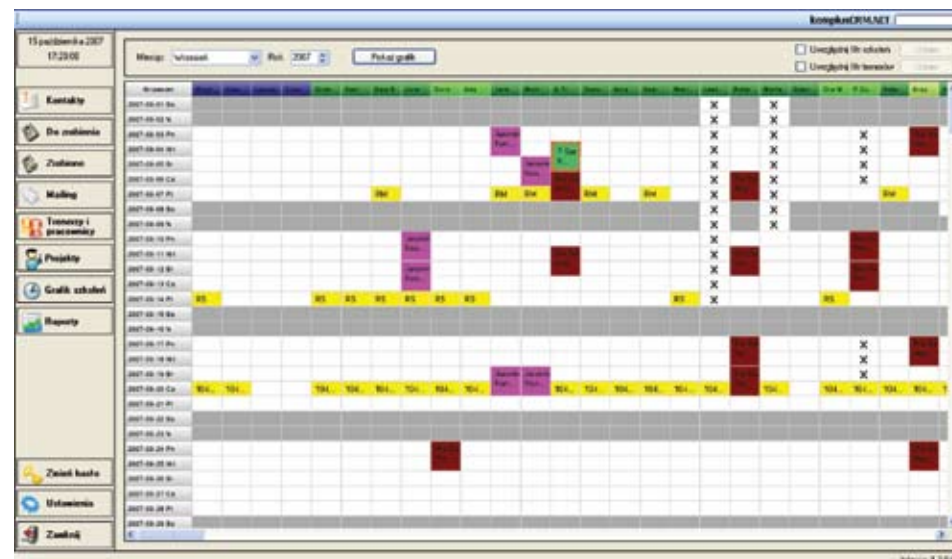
kompleksCRM.NET

15 października 2007
17:29:00

Kontakty
Do zrobienia
Zadania
Mailing
Trenerzy i pracownicy
Projekty
Grafik szkoleń
Raporty

Zmień hasło
Ustawienia
Zamknij

Miesiąc: Wrzesień Rok: 2007 Pokaż grafik

Uwzględnij filtr szkoleń
Uwzględnij filtr trenerów

2007-09-01 So
2007-09-02 N
2007-09-03 Pn
2007-09-04 Wt
2007-09-05 Śr
2007-09-06 Cz
2007-09-07 Pt
2007-09-08 So
2007-09-09 N
2007-09-10 Pn
2007-09-11 Wt
2007-09-12 Śr
2007-09-13 Cz
2007-09-14 Pt
2007-09-15 So
2007-09-16 N
2007-09-17 Pn
2007-09-18 Wt
2007-09-19 Śr
2007-09-20 Cz
2007-09-21 Pt
2007-09-22 So
2007-09-23 N
2007-09-24 Pn
2007-09-25 Wt
2007-09-26 Śr
2007-09-27 Cz
2007-09-28 Pt
2007-09-29 So

RS RS RS RS RS RS RS RS RS
X X X X X X X X X X X X X X X X X X X X X X X X X